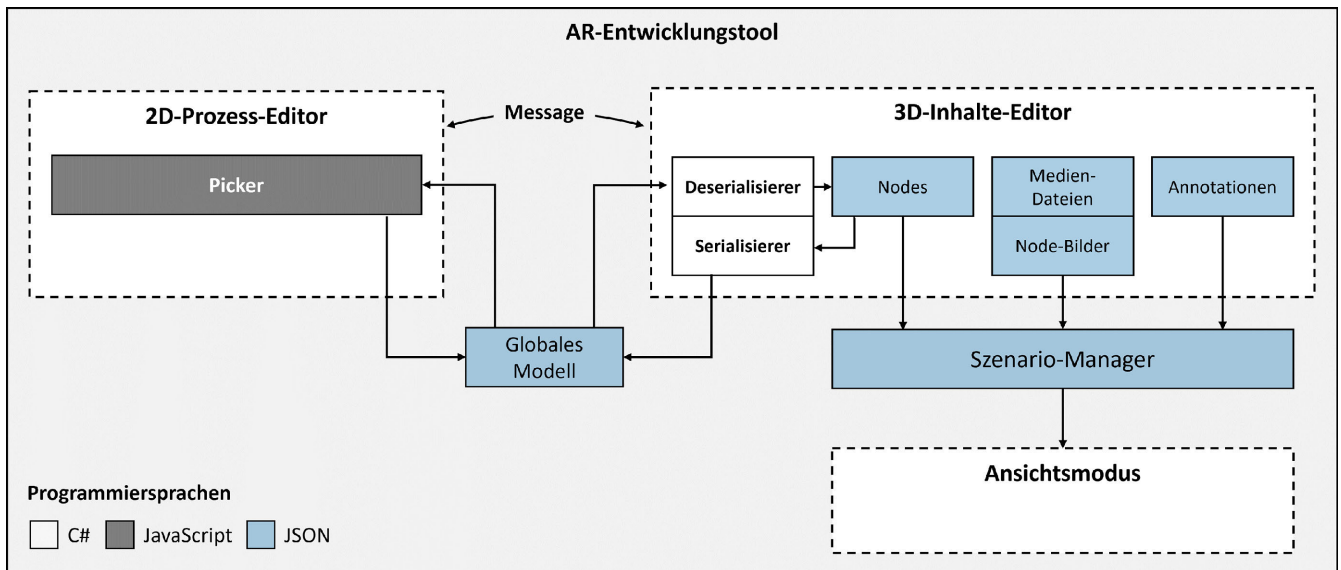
AR-Entwicklungstool

2D-Prozess-Editor

Message

3D-Inhalte-Editor

Picker

Deserialisierer

Serialisierer

Nodes

Medien-Dateien

Node-Bilder

Annotationen

Globales Modell

Szenario-Manager

Ansichtsmodus

Programmiersprachen

C#

JavaScript

JSON